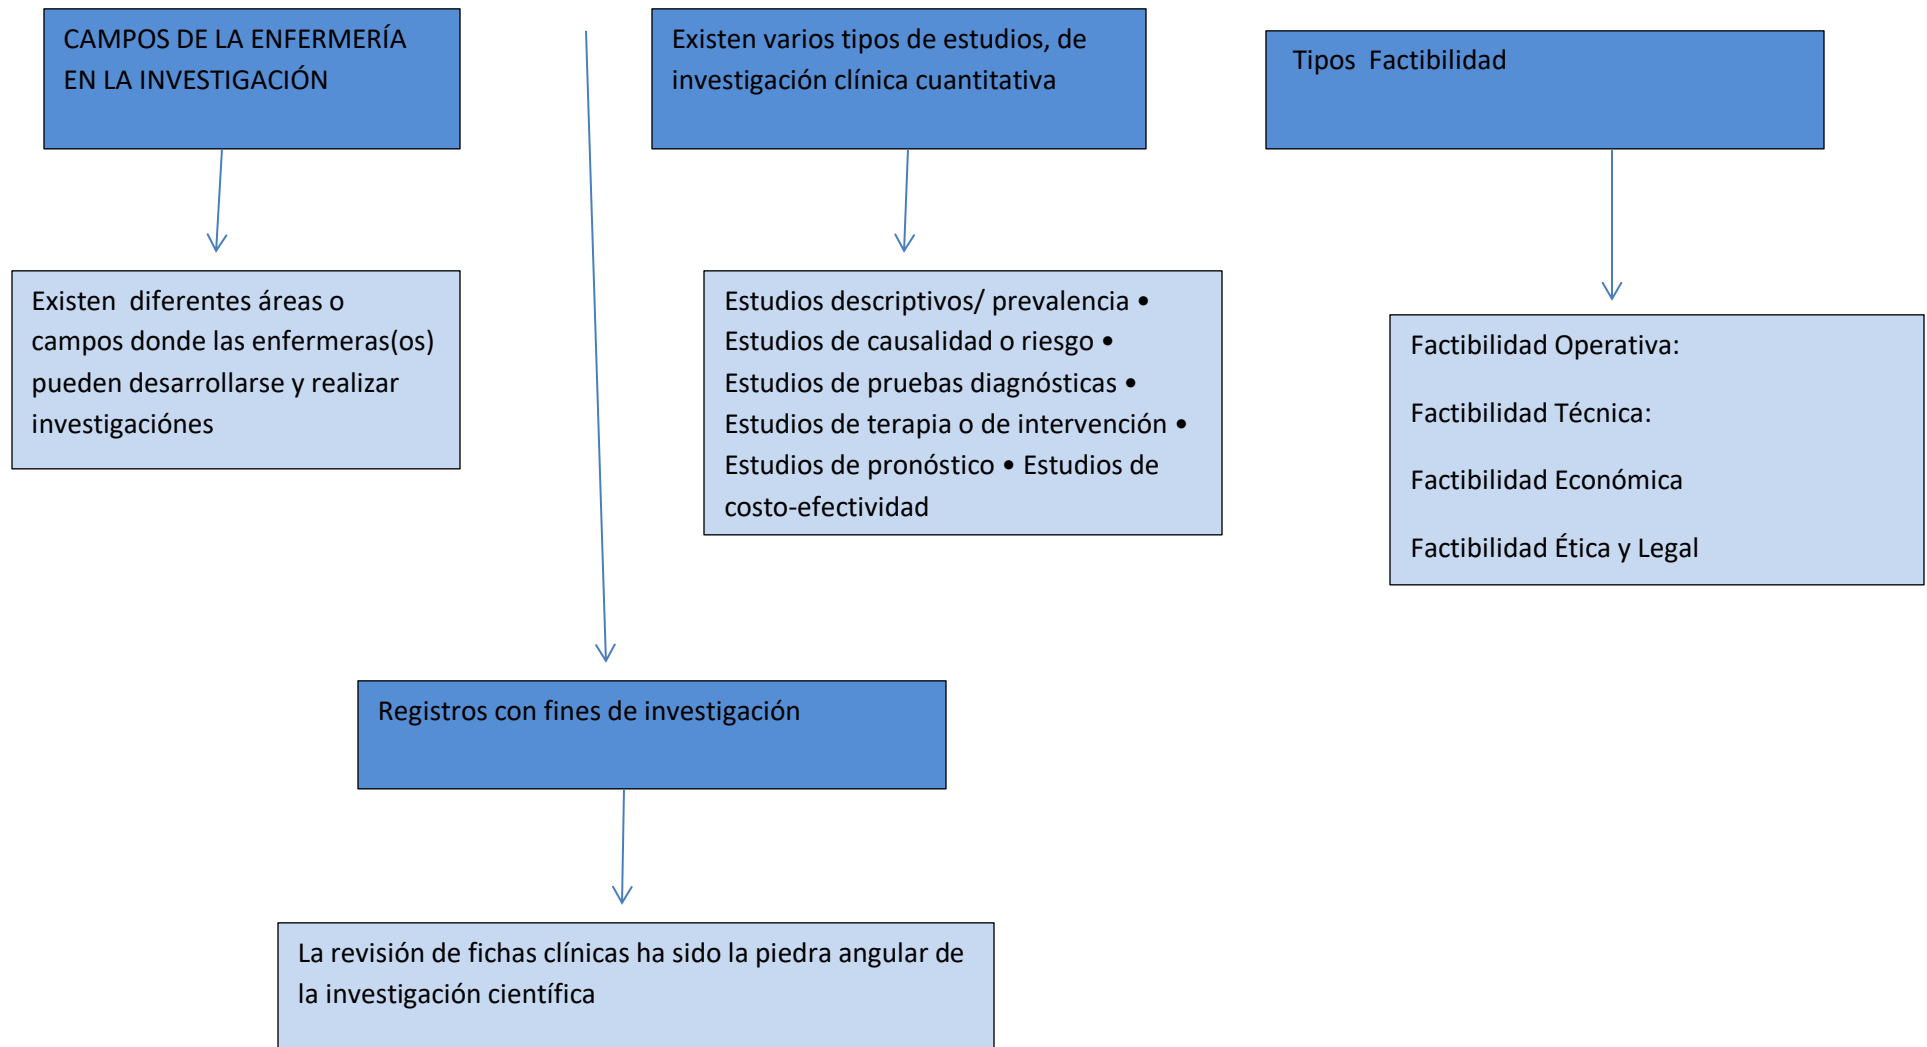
CAMPOS DE LA ENFERMERÍA EN LA INVESTIGACIÓN

Existen diferentes áreas o campos donde las enfermeras(os) pueden desarrollarse y realizar investigaciónes

Existen varios tipos de estudios, de investigación clínica cuantitativa

Estudios descriptivos/ prevalencia • Estudios de causalidad o riesgo • Estudios de pruebas diagnósticas • Estudios de terapia o de intervención • Estudios de pronóstico • Estudios de costo-efectividad

Tipos Factibilidad

Factibilidad Operativa:

Factibilidad Técnica:

Factibilidad Económica

Factibilidad Ética y Legal

Registros con fines de investigación

La revisión de fichas clínicas ha sido la piedra angular de la investigación científica